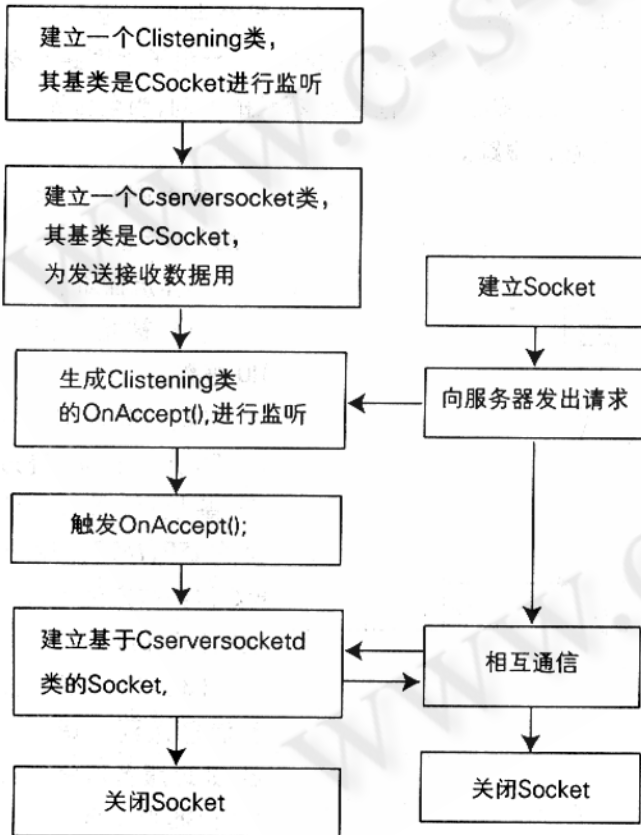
建立一个Clistening类，
其基类是CSocket进行监听

建立一个Cserversocket类，
其基类是CSocket，
为发送接收数据用

生成Clistening类
的OnAccept(),进行监听

触发OnAccept();

建立基于Cserversocketd
类的Socket,

关闭Socket

建立Socket

向服务器发出请求

相互通信

关闭Socket

www.c-s
www.c